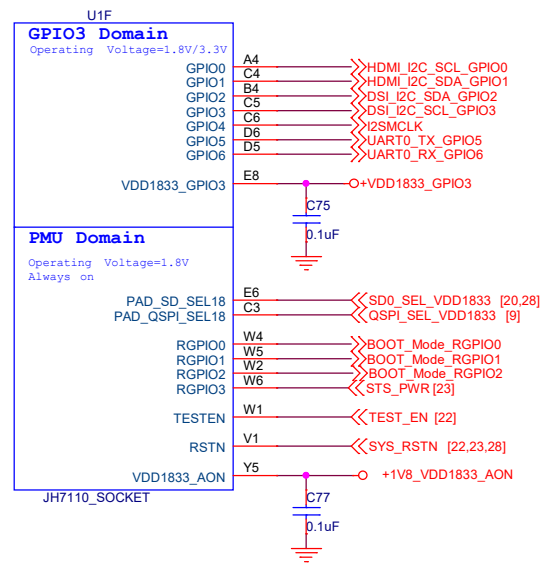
U1F

GPIO3 Domain
Operating Voltage=1.8V/3.3V

GPIO0 A4 HDMI_I2C_SCL_GPIO0
GPIO1 C4 HDMI_I2C_SDA_GPIO1
GPIO2 B4 DSI_I2C_SDA_GPIO2
GPIO3 C5 DSI_I2C_SCL_GPIO3
GPIO4 C6 I2SMCLK
GPIO5 D6 UART0_TX_GPIO5
GPIO6 D5 UART0_RX_GPIO6

VDD1833_GPIO3 E8 +VDD1833_GPIO3

C75
0.1uF

PMU Domain
Operating Voltage=1.8V
Always on

PAD_SD_SEL18 E6 SD0_SEL_VDD1833 [20,28]
PAD_QSPI_SEL18 C3 QSPI_SEL_VDD1833 [9]

RGPIO0 W4 BOOT_Mode_RGPIO0
RGPIO1 W5 BOOT_Mode_RGPIO1
RGPIO2 W2 BOOT_Mode_RGPIO2
RGPIO3 W6 STS_PWR [23]

TESTEN W1 TEST_EN [22]

RSTN V1 SYS_RSTN [22,23,28]

VDD1833_AON Y5 +1V8_VDD1833_AON

JH7110_SOCKET

C77
0.1uF